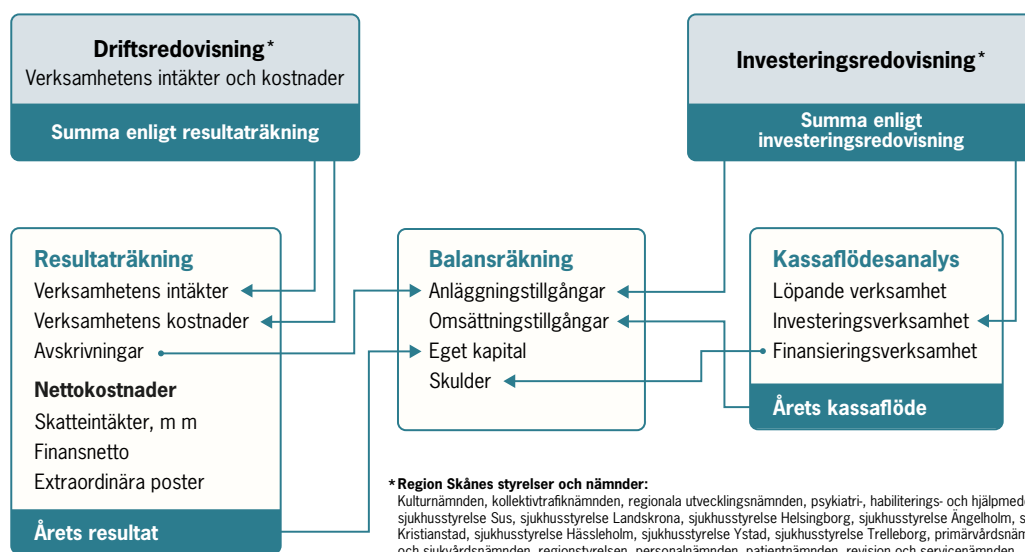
Driftsredovisning*
Verksamhetens intäkter och kostnader

Summa enligt resultaträkning

Investeringsredovisning*

Summa enligt investeringsredovisning

Resultaträkning
Verksamhetens intäkter
Verksamhetens kostnader
Avskrivningar

Nettokostnader
Skatteintäkter, m m
Finansnetto
Extraordinära poster

Årets resultat

Balansräkning
Anläggningstillgångar
Omsättningstillgångar
Eget kapital
Skulder

Kassaflödesanalys
Löpande verksamhet
Investeringsverksamhet
Finansieringsverksamhet

Årets kassaflöde

*Region Skånes styrelser och nämnder:
Kulturnämnden, kollektivtrafiknämnden, regionala utvecklingsnämnden, psykiatri-, habiliterings- och hjälpmed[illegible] sjukhusstyrelse Sus, sjukhusstyrelse Landskrona, sjukhusstyrelse Helsingborg, sjukhusstyrelse Ängelholm, s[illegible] Kristianstad, sjukhusstyrelse Hässleholm, sjukhusstyrelse Ystad, sjukhusstyrelse Trelleborg, primärvårdsnäm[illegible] och sjukvårdsnämnden, regionstyrelsen, personalnämnden, patientnämnden, revision och servicenämnden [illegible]